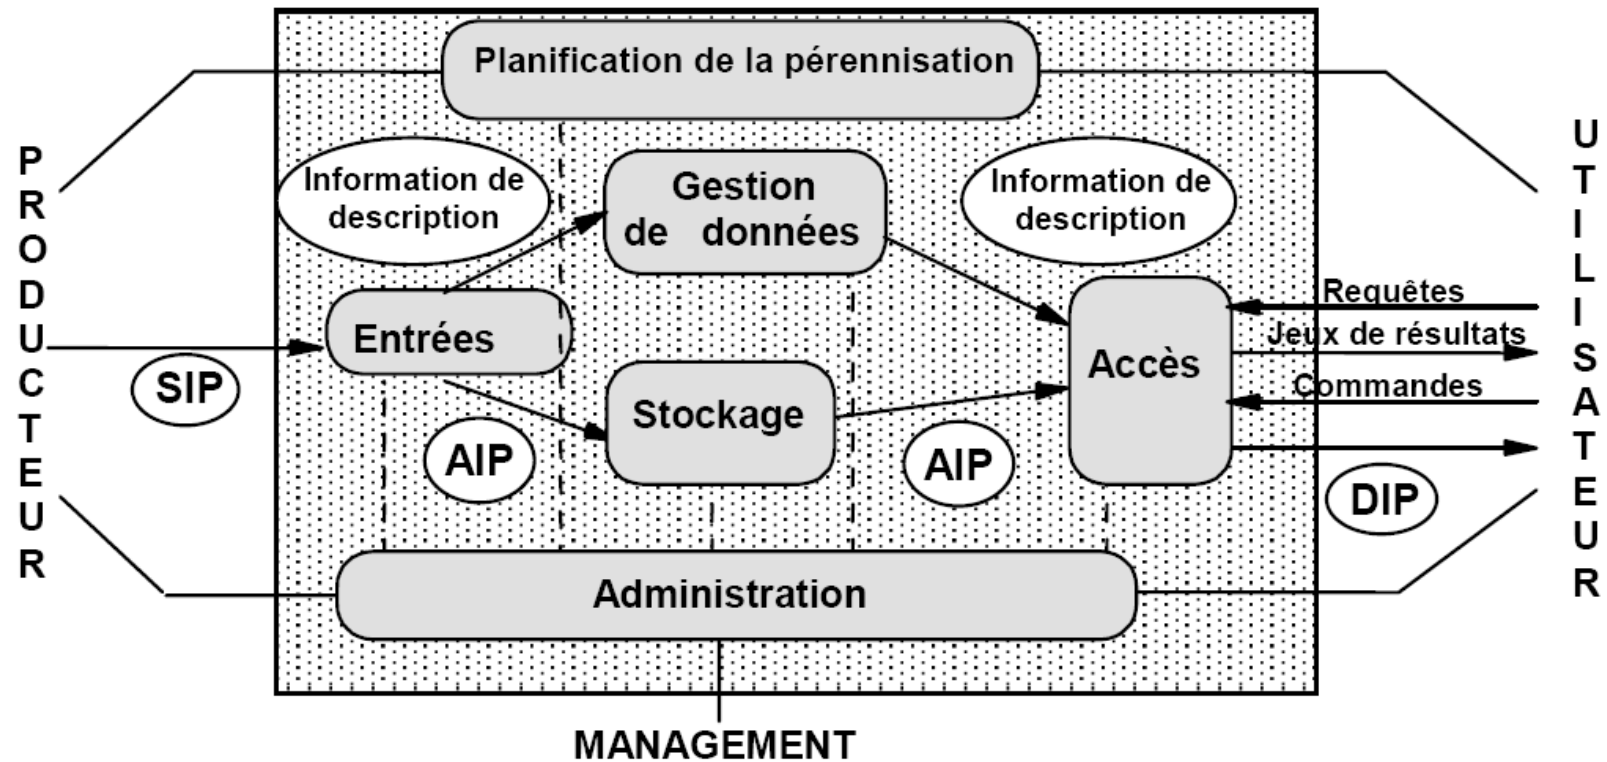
Planification de la pérennisation

PRODUCTEUR

Information de description

Gestion de données

Information de description

UTILISATEUR

Entrées

SIP

Stockage

AIP

AIP

Accès

Requêtes

Jeux de résultats

Commandes

DIP

Administration

MANAGEMENT